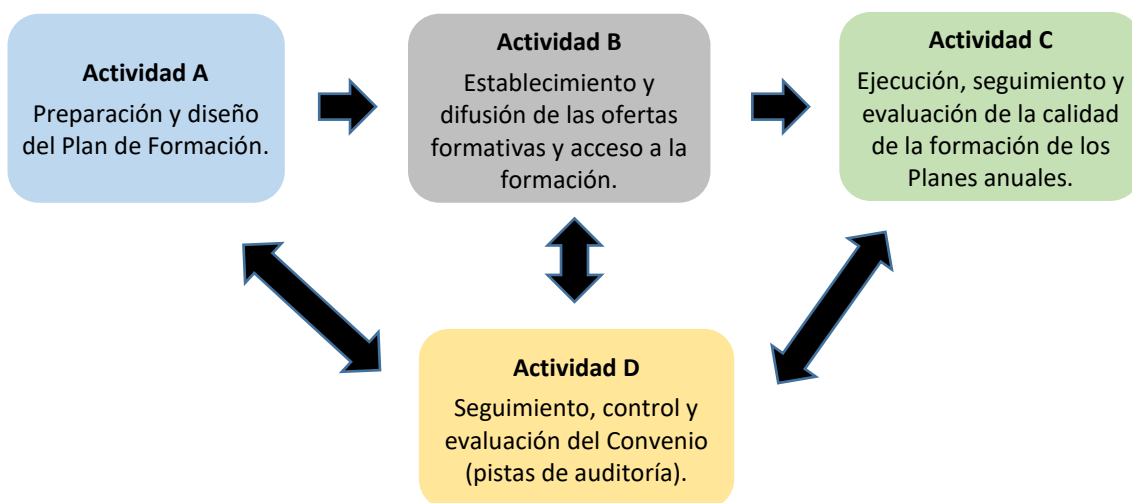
Actividad A
Preparación y diseño del Plan de Formación.

Actividad B
Establecimiento y difusión de las ofertas formativas y acceso a la formación.

Actividad C
Ejecución, seguimiento y evaluación de la calidad de la formación de los Planes anuales.

Actividad D
Seguimiento, control y evaluación del Convenio (pistas de auditoría).